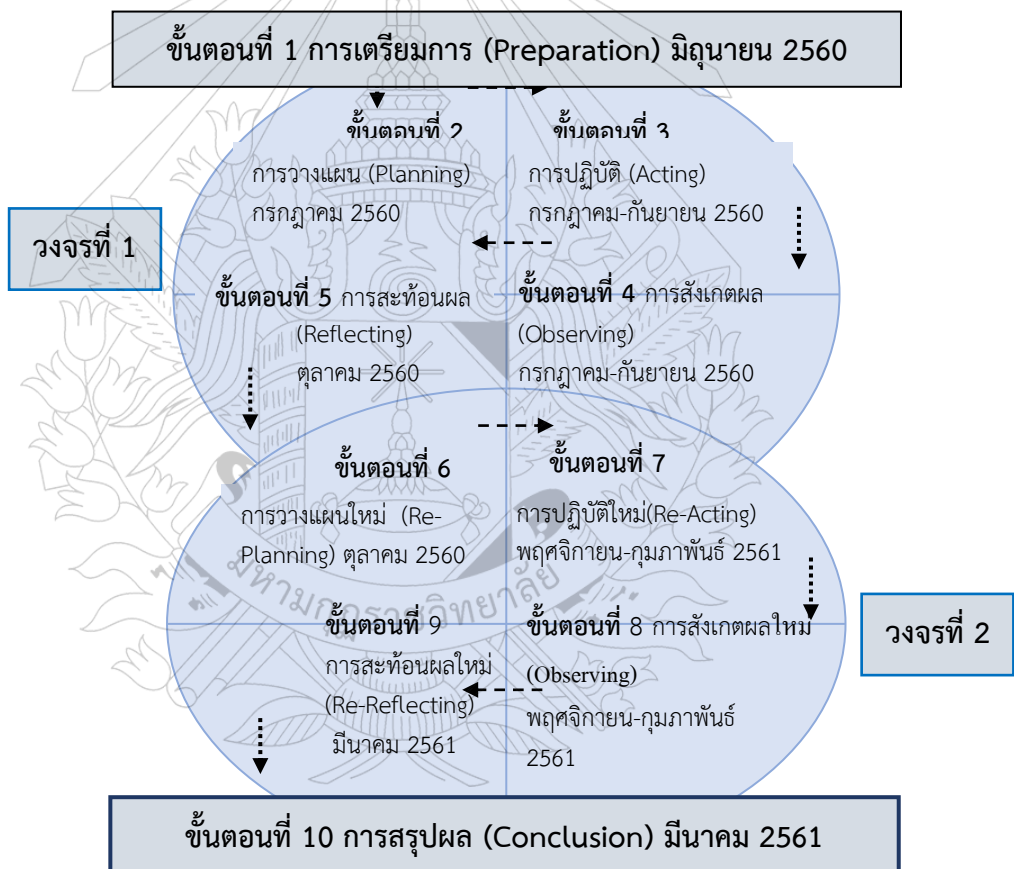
ขั้นตอนที่ 1 การเตรียมการ (Preparation) มิถุนายน 2560

ขั้นตอนที่ 2
การวางแผน (Planning)
กรกฎาคม 2560

ขั้นตอนที่ 3
การปฏิบัติ (Acting)
กรกฎาคม-กันยายน 2560

วงจรที่ 1

ขั้นตอนที่ 5 การสะท้อนผล (Reflecting) ตุลาคม 2560

ขั้นตอนที่ 4 การสังเกตผล (Observing) กรกฎาคม-กันยายน 2560

ขั้นตอนที่ 6
การวางแผนใหม่ (Re-Planning) ตุลาคม 2560

ขั้นตอนที่ 7
การปฏิบัติใหม่(Re-Acting)
พฤศจิกายน-กุมภาพันธ์ 2561

ขั้นตอนที่ 9
การสะท้อนผลใหม่ (Re-Reflecting) มีนาคม 2561

ขั้นตอนที่ 8 การสังเกตผลใหม่ (Observing) พฤศจิกายน-กุมภาพันธ์ 2561

วงจรที่ 2

ขั้นตอนที่ 10 การสรุปผล (Conclusion) มีนาคม 2561